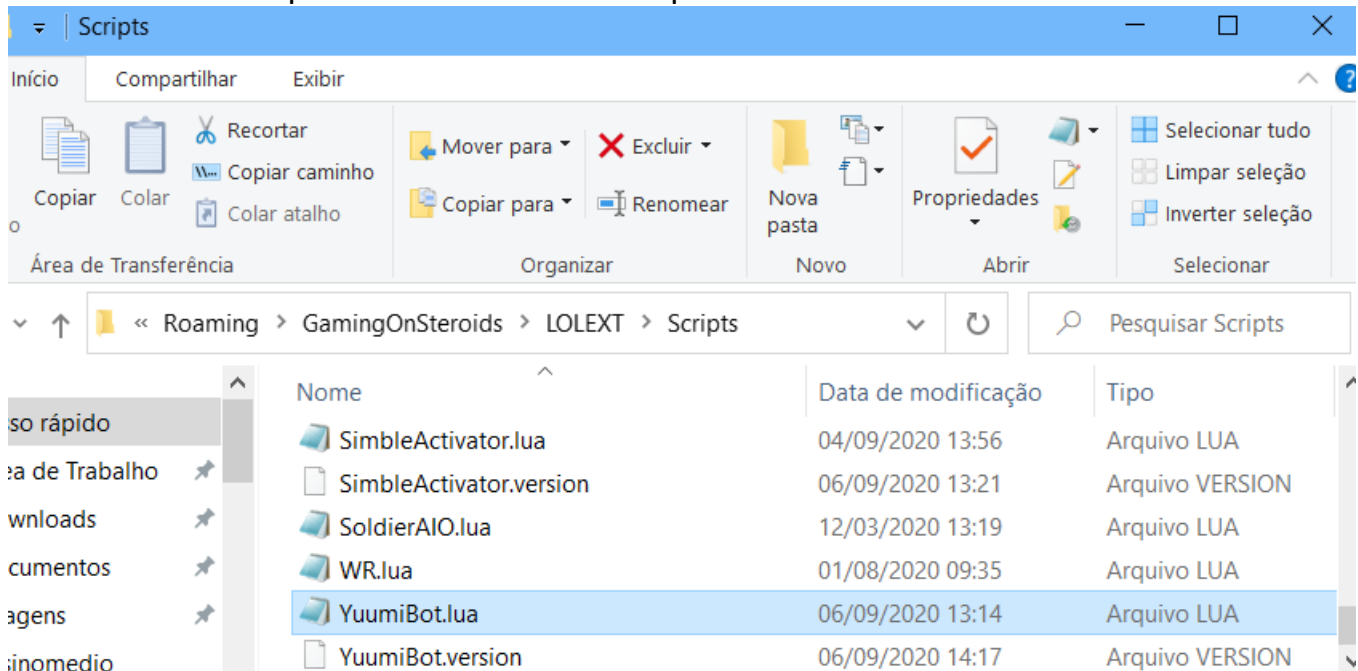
Scripts

Início Compartilhar Exibir

o Copiar Colar Recortar Copiar caminho Colar atalho
Área de Transferência

Mover para Copiar para Excluir Renomear
Organizar

Nova pasta
Novo

Propriedades
Abrir

Selecionar tudo Limpar seleção Inverter seleção
Selecionar

« Roaming › GamingOnSteroids › LOLEXT › Scripts

Pesquisar Scripts

so rápido
ea de Trabalho
wnloads
cumentos
agens
inomedio

| Nome | Data de modificação | Tipo |
|---|---|---|
| SimbleActivator.lua | 04/09/2020 13:56 | Arquivo LUA |
| SimbleActivator.version | 06/09/2020 13:21 | Arquivo VERSION |
| SoldierAIO.lua | 12/03/2020 13:19 | Arquivo LUA |
| WR.lua | 01/08/2020 09:35 | Arquivo LUA |
| YuumiBot.lua | 06/09/2020 13:14 | Arquivo LUA |
| YuumiBot.version | 06/09/2020 14:17 | Arquivo VERSION |